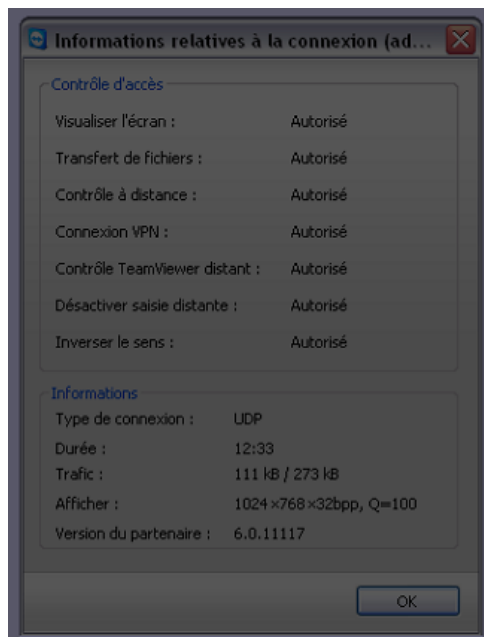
Informations relatives à la connexion (ad...

Contrôle d'accès

| | |
|---|---|
| Visualiser l'écran : | Autorisé |
| Transfert de fichiers : | Autorisé |
| Contrôle à distance : | Autorisé |
| Connexion VPN : | Autorisé |
| Contrôle TeamViewer distant : | Autorisé |
| Désactiver saisie distante : | Autorisé |
| Inverser le sens : | Autorisé |

Informations

| | |
|---|---|
| Type de connexion : | UDP |
| Durée : | 12:33 |
| Trafic : | 111 kB / 273 kB |
| Afficher : | 1024×768×32bpp, Q=100 |
| Version du partenaire : | 6.0.11117 |

OK